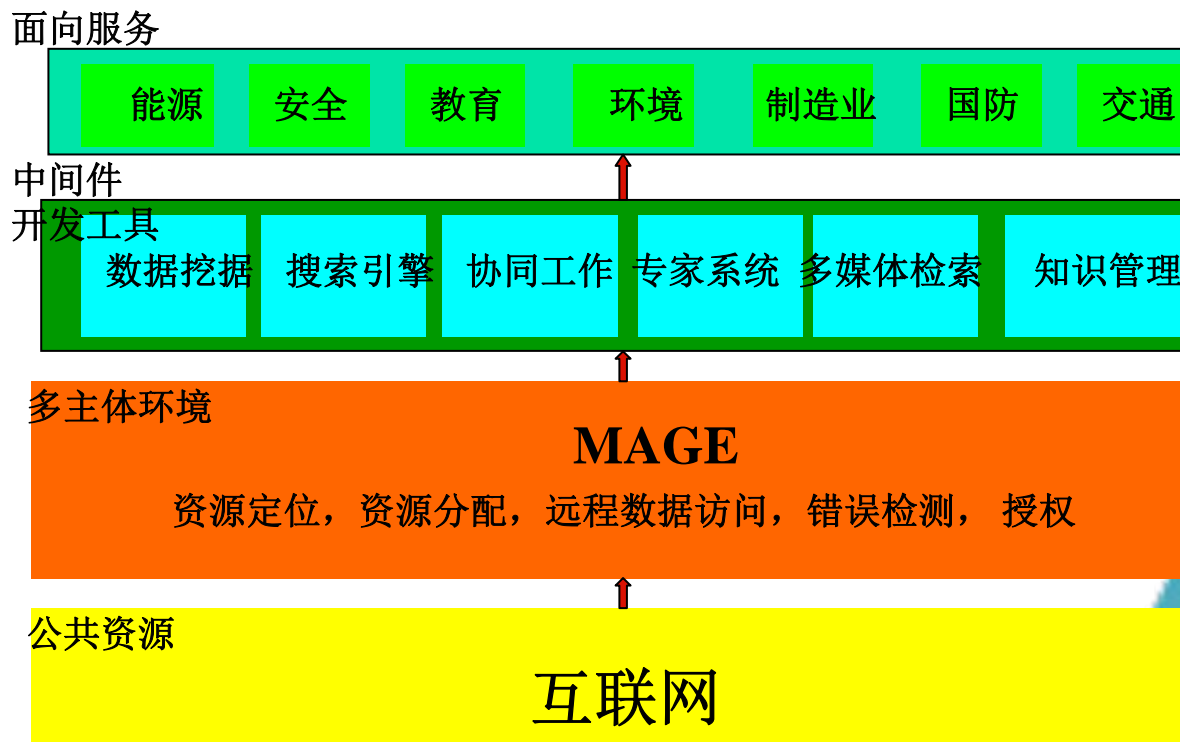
面向服务

能源 安全 教育 环境 制造业 国防 交通

中间件
开发工具

数据挖掘 搜索引擎 协同工作 专家系统 多媒体检索 知识管理

多主体环境

MAGE

资源定位，资源分配，远程数据访问，错误检测， 授权

公共资源

互联网